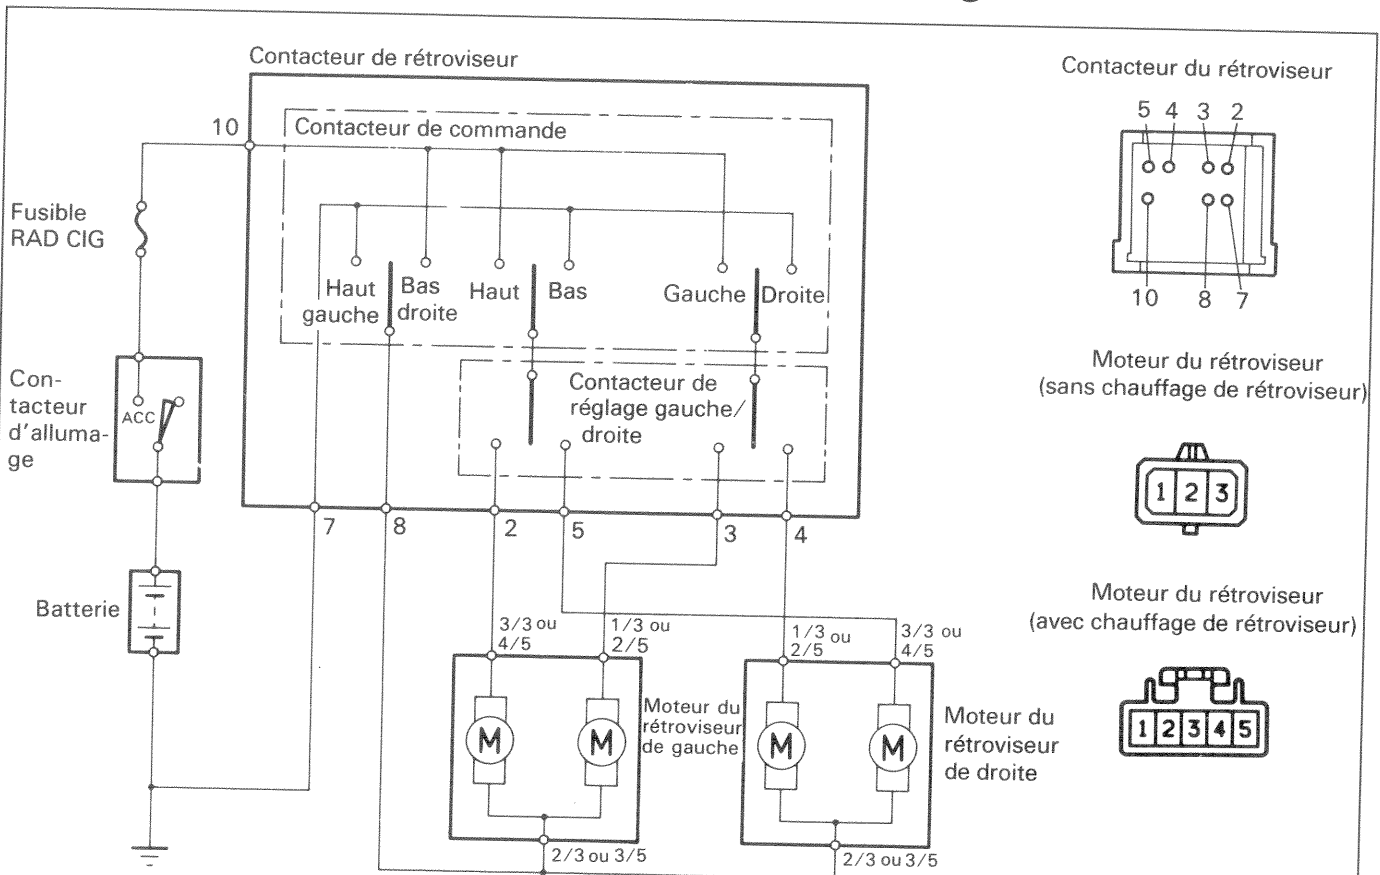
Contacteur de rétroviseur

Contacteur de commande

10

Fusible RAD CIG

Haut gauche

Bas droite

Haut

Bas

Gauche

Droite

Contacteur de réglage gauche/ droite

Contacteur d'allumage

ACC

Batterie

7

8

2

5

3

4

3/3 ou 4/5

1/3 ou 2/5

1/3 ou 2/5

3/3 ou 4/5

M

M

Moteur du rétroviseur de gauche

M

M

Moteur du rétroviseur de droite

2/3 ou 3/5

2/3 ou 3/5

Contacteur du rétroviseur

5 4 3 2

10 8 7

Moteur du rétroviseur (sans chauffage de rétroviseur)

1 2 3

Moteur du rétroviseur (avec chauffage de rétroviseur)

1 2 3 4 5